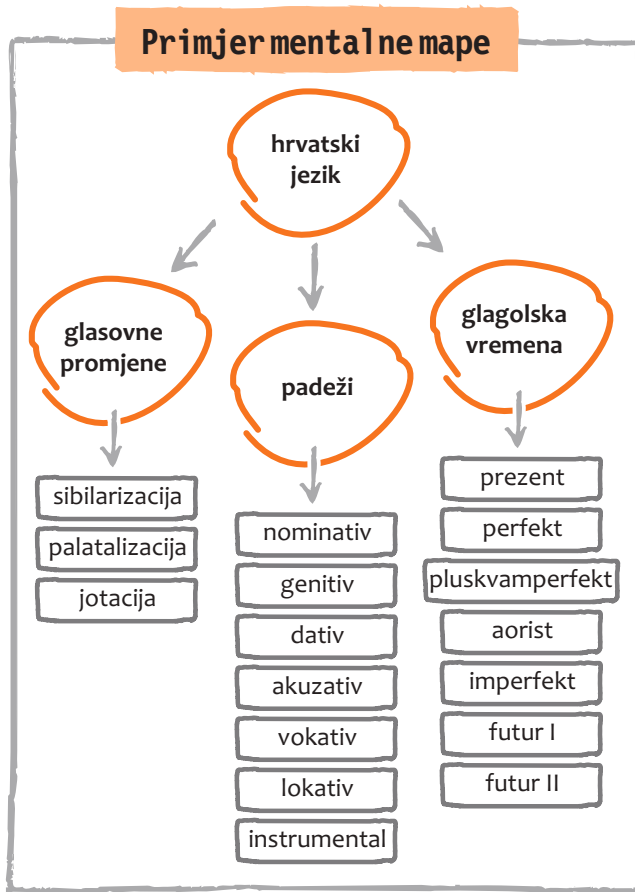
Primjer mentalne mape

hrvatski jezik

glasovne promjene

sibilarizacija

palatalizacija

jotacija

padeži

nominativ

genitiv

dativ

akuzativ

vokativ

lokativ

instrumental

glagolska vremena

prezent

perfekt

pluskvamperfekt

aorist

imperfekt

futur I

futur II